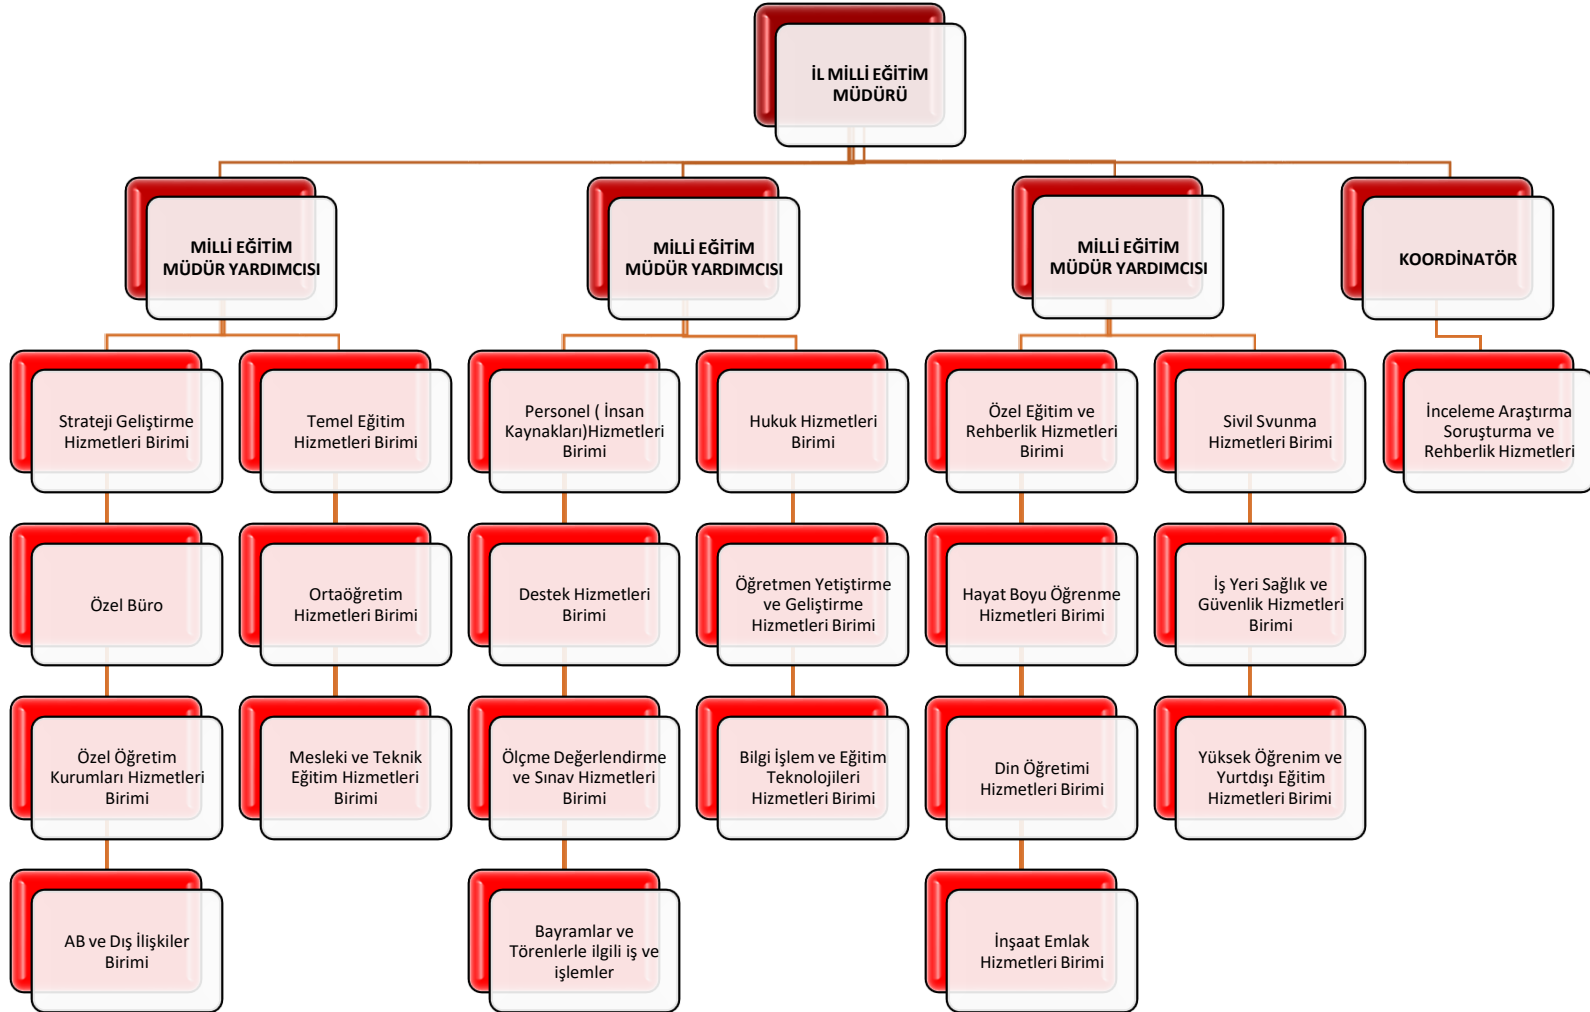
İL MİLLİ EĞİTİM MÜDÜRÜ

MİLLİ EĞİTİM MÜDÜR YARDIMCISI

Strateji Geliştirme Hizmetleri Birimi

Özel Büro

Özel Öğretim Kurumları Hizmetleri Birimi

AB ve Dış İlişkiler Birimi

Temel Eğitim Hizmetleri Birimi

Ortaöğretim Hizmetleri Birimi

Mesleki ve Teknik Eğitim Hizmetleri Birimi

MİLLİ EĞİTİM MÜDÜR YARDIMCISI

Personel ( İnsan Kaynakları)Hizmetleri Birimi

Destek Hizmetleri Birimi

Ölçme Değerlendirme ve Sınav Hizmetleri Birimi

Bayramlar ve Törenlerle ilgili iş ve işlemler

Hukuk Hizmetleri Birimi

Öğretmen Yetiştirme ve Geliştirme Hizmetleri Birimi

Bilgi İşlem ve Eğitim Teknolojileri Hizmetleri Birimi

MİLLİ EĞİTİM MÜDÜR YARDIMCISI

Özel Eğitim ve Rehberlik Hizmetleri Birimi

Hayat Boyu Öğrenme Hizmetleri Birimi

Din Öğretimi Hizmetleri Birimi

İnşaat Emlak Hizmetleri Birimi

Sivil Svunma Hizmetleri Birimi

İş Yeri Sağlık ve Güvenlik Hizmetleri Birimi

Yüksek Öğrenim ve Yurtdışı Eğitim Hizmetleri Birimi

KOORDİNATÖR

İnceleme Araştırma Soruşturma ve Rehberlik Hizmetleri